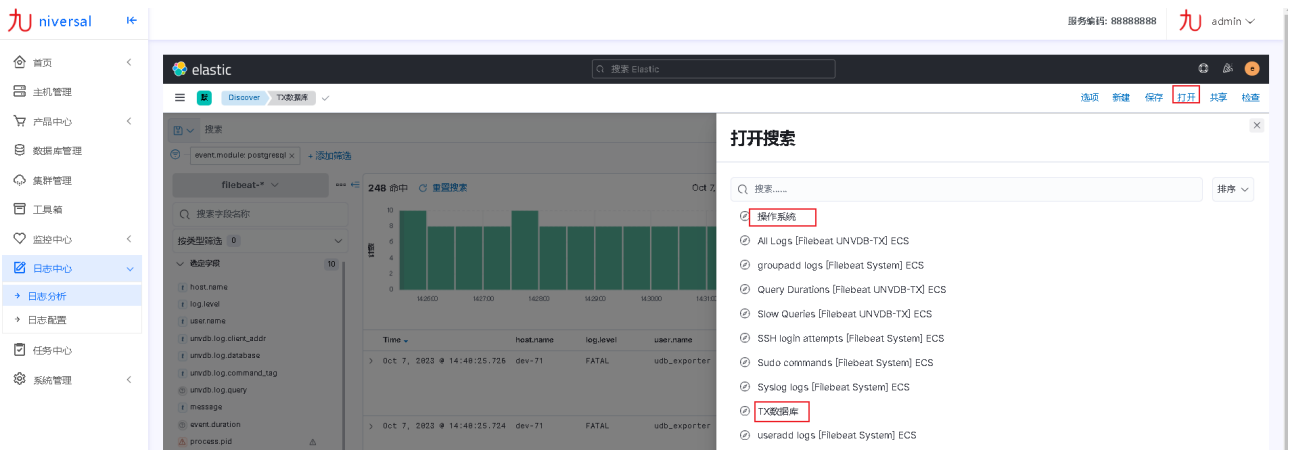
九 niversal

服务编码: 88888888 九 admin

首页
主机管理
产品中心
数据库管理
集群管理
工具箱
监控中心
日志中心
→ 日志分析
→ 日志配置
任务中心
系统管理

elastic
搜索 Elastic
Discover TX数据库
选项 新建 保存 打开 共享 检查

搜索
event.module: postgresql × + 添加筛选
filebeat-*
248 命中 重置搜索
Oct 7
搜索字段名称
按类型筛选 0
选定字段 10
host.name
log.level
user.name
unvdb.log.client_addr
unvdb.log.database
unvdb.log.command_tag
unvdb.log.query
message
event.duration
process.pid

10 8 6 4 2 0
计数
14:26:00 14:27:00 14:28:00 14:29:00 14:30:00 14:31:0

| Time | host.name | log.level | user.name |
|---|---|---|---|
| Oct 7, 2023 @ 14:40:25.725 | dev-71 | FATAL | udb_exporter |
| Oct 7, 2023 @ 14:40:25.724 | dev-71 | FATAL | udb_exporter |

打开搜索
搜索......
排序
操作系统
All Logs [Filebeat UNVDB-TX] ECS
groupadd logs [Filebeat System] ECS
Query Durations [Filebeat UNVDB-TX] ECS
Slow Queries [Filebeat UNVDB-TX] ECS
SSH login attempts [Filebeat System] ECS
Sudo commands [Filebeat System] ECS
Syslog logs [Filebeat System] ECS
TX数据库
useradd logs [Filebeat System] ECS